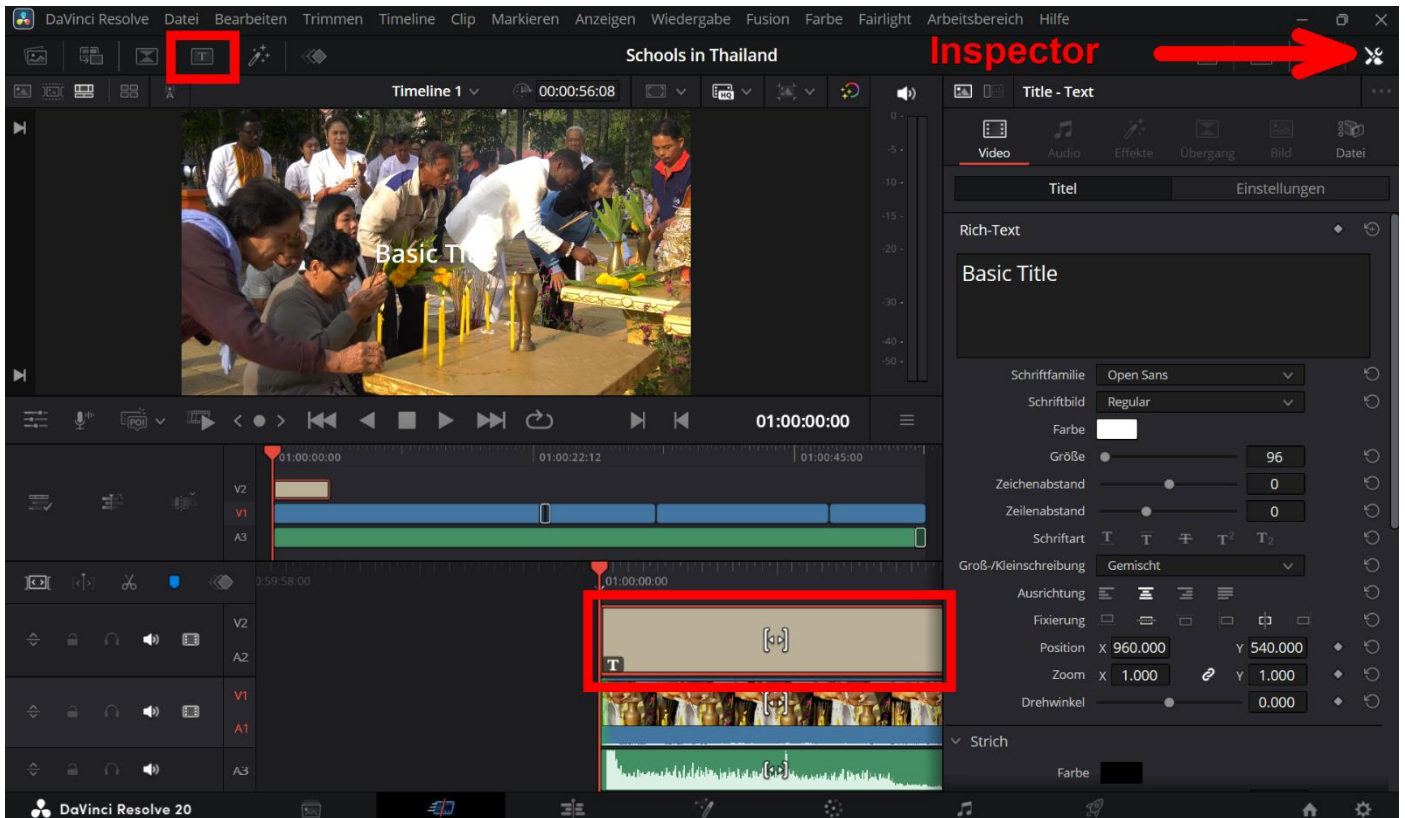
DaVinci Resolve Datei Bearbeiten Trimmen Timeline Clip Markieren Anzeigen Wiedergabe Fusion Farbe Fairlight Arbeitsbereich Hilfe

Schools in Thailand

Inspector

Timeline 1 00:00:56:08

Title - Text

Video Audio Effekte Übergang Bild Datei

Titel Einstellungen

Rich-Text

Basic Title

Basic Title

Schriftfamilie Open Sans
Schriftbild Regular
Farbe
Größe 96
Zeichenabstand 0
Zeilenabstand 0
Schriftart
Groß-/Kleinschreibung Gemischt
Ausrichtung
Fixierung
Position X 960.000 Y 540.000
Zoom X 1.000 Y 1.000
Drehwinkel 0.000

Strich
Farbe

0 -5 -10 -15 -20 -30 -40 -50

01:00:00:00

01:00:00:00 01:00:22:12 01:00:45:00

V2 V1 A3

00:59:58:00 01:00:00:00

V2 A2 V1 A1 A3

DaVinci Resolve 20